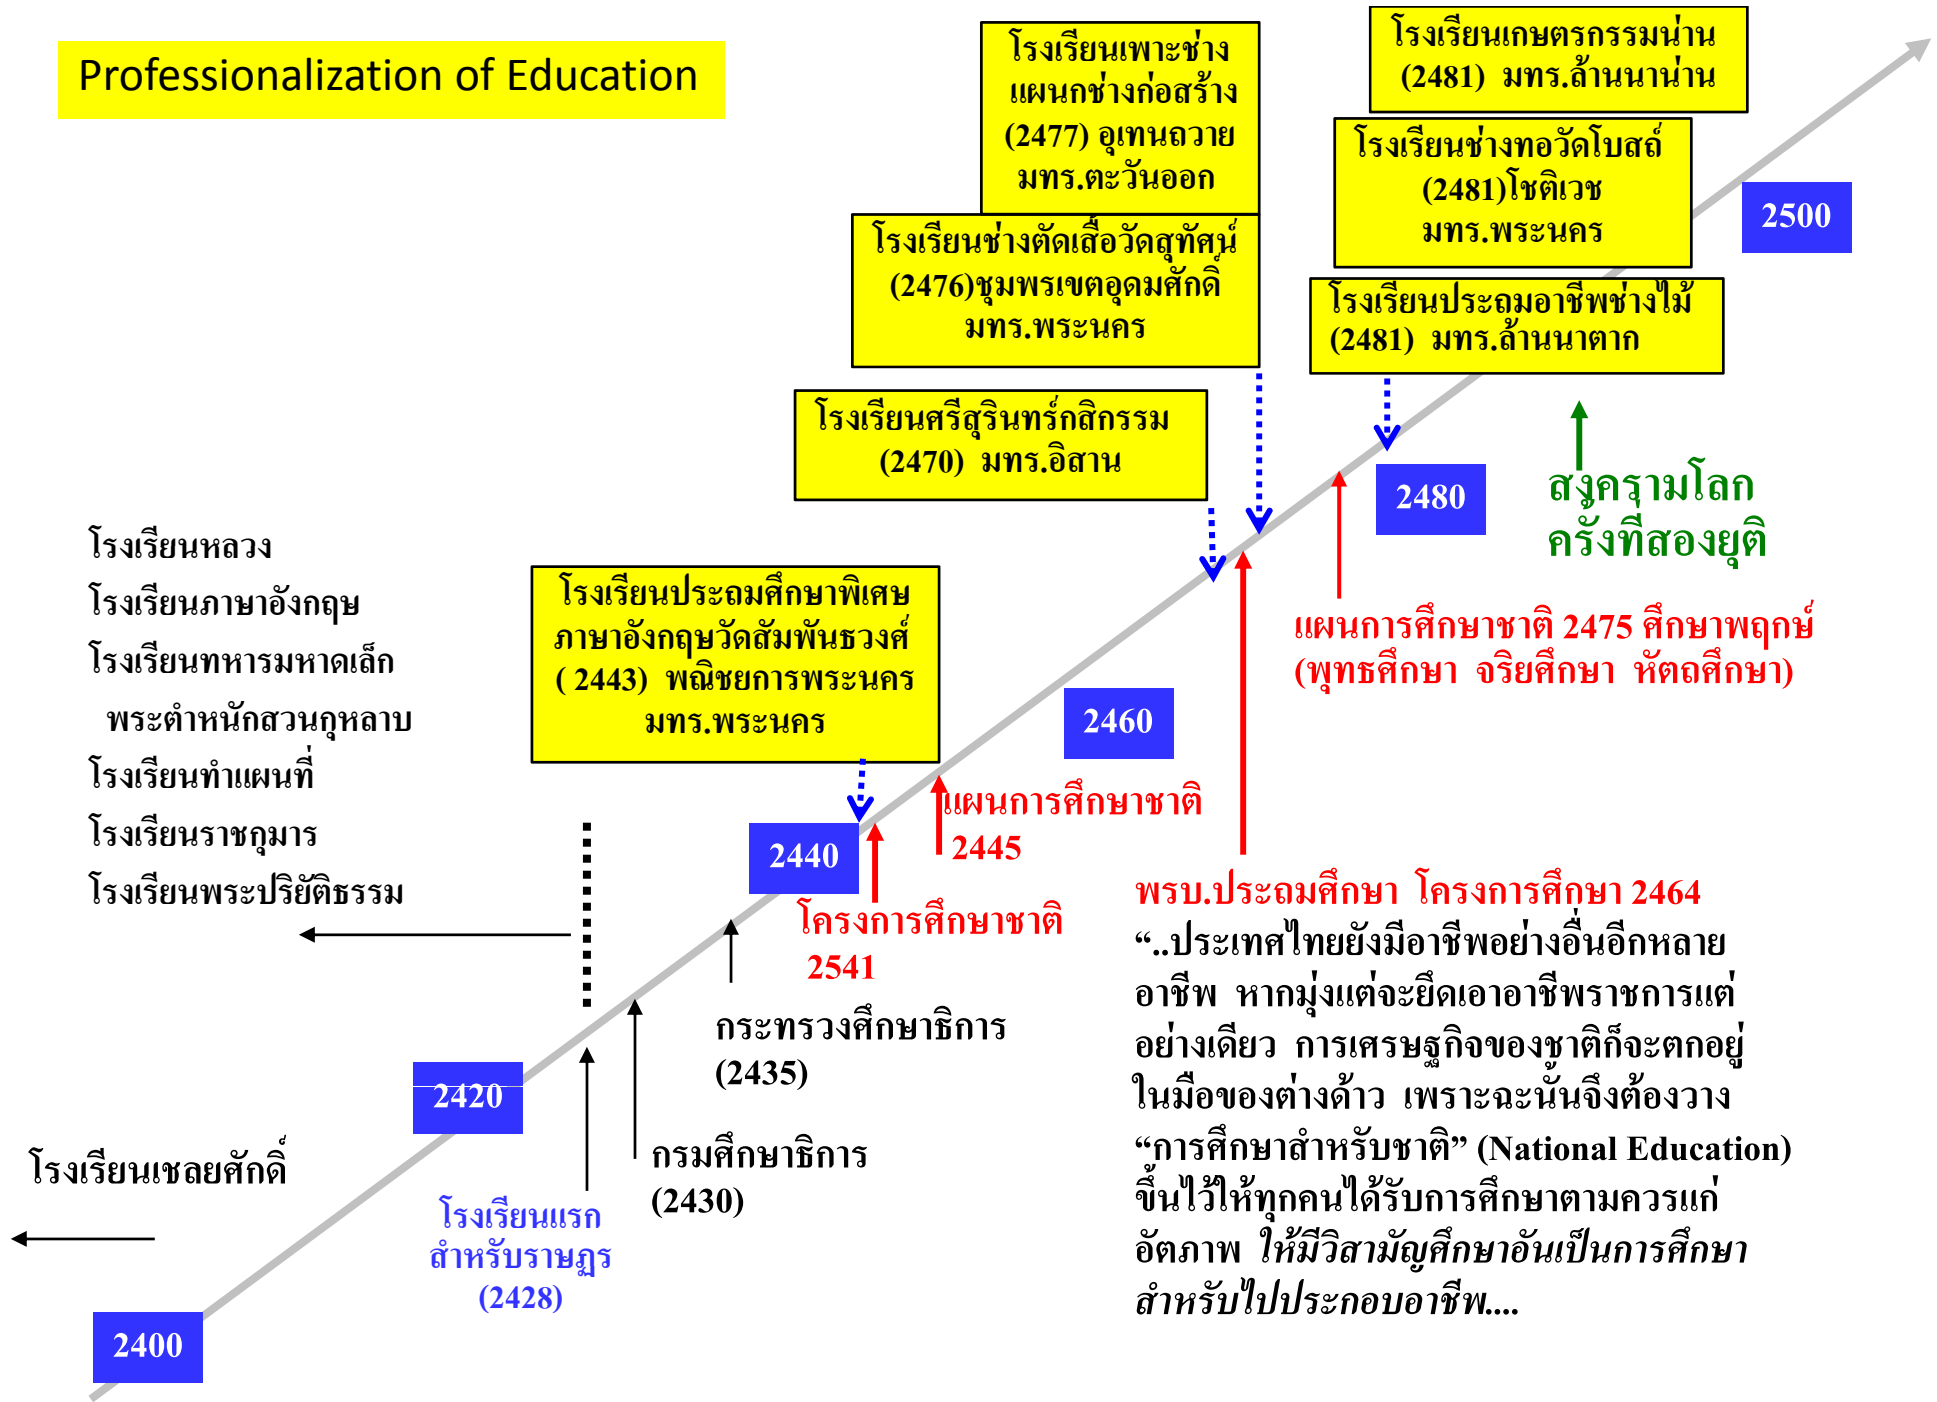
Professionalization of Education

โรงเรียนเพาะช่าง แผนกช่างก่อสร้าง (2477) อุเทนถวาย มทร.ตะวันออก

โรงเรียนเกษตรกรรมน่าน (2481) มทร.ล้านนาน่าน

โรงเรียนช่างทอวัดโบสถ์ (2481)โชติเวช มทร.พระนคร

2500

โรงเรียนช่างตัดเสื้อวัดสุทัศน์ (2476)ชุมพรเขตอุดมศักดิ์ มทร.พระนคร

โรงเรียนประถมอาชีพช่างไม้ (2481) มทร.ล้านนาตาก

โรงเรียนศรีสุรินทร์กสิกรรม (2470) มทร.อิสาน

2480

สงครามโลกครั้งที่สองยุติ

โรงเรียนหลวง
โรงเรียนภาษาอังกฤษ
โรงเรียนทหารมหาดเล็ก
พระตำหนักสวนกุหลาบ
โรงเรียนทำแผนที่
โรงเรียนราชกุมาร
โรงเรียนพระปริยัติธรรม

โรงเรียนประถมศึกษาพิเศษ ภาษาอังกฤษวัดสัมพันธวงศ์ ( 2443) พณิชยการพระนคร มทร.พระนคร

แผนการศึกษาชาติ 2475 ศึกษาพฤกษ์ (พุทธศึกษา จริยศึกษา หัตถศึกษา)

2460

แผนการศึกษาชาติ 2445

2440

โครงการศึกษาชาติ 2541

พรบ.ประถมศึกษา โครงการศึกษา 2464
“..ประเทศไทยยังมีอาชีพอย่างอื่นอีกหลายอาชีพ หากมุ่งแต่จะยึดเอาอาชีพราชการแต่อย่างเดียว การเศรษฐกิจของชาติก็จะตกอยู่ในมือของต่างด้าว เพราะฉะนั้นจึงต้องวาง “การศึกษาสำหรับชาติ” (National Education) ขึ้นไว้ให้ทุกคนได้รับการศึกษาตามควรแก่อัตภาพ ให้มีวิสามัญศึกษาอันเป็นการศึกษาสำหรับไปประกอบอาชีพ....

กระทรวงศึกษาธิการ (2435)

2420

โรงเรียนเชลยศักดิ์

กรมศึกษาธิการ (2430)

โรงเรียนแรกสำหรับราษฎร (2428)

2400